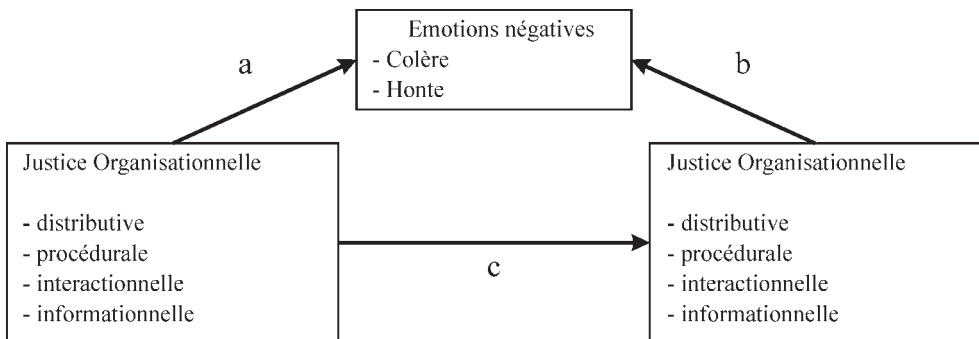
Emotions négatives
- Colère
- Honte

a

b

Justice Organisationnelle

- distributive
- procédurale
- interactionnelle
- informationnelle

c

Justice Organisationnelle

- distributive
- procédurale
- interactionnelle
- informationnelle